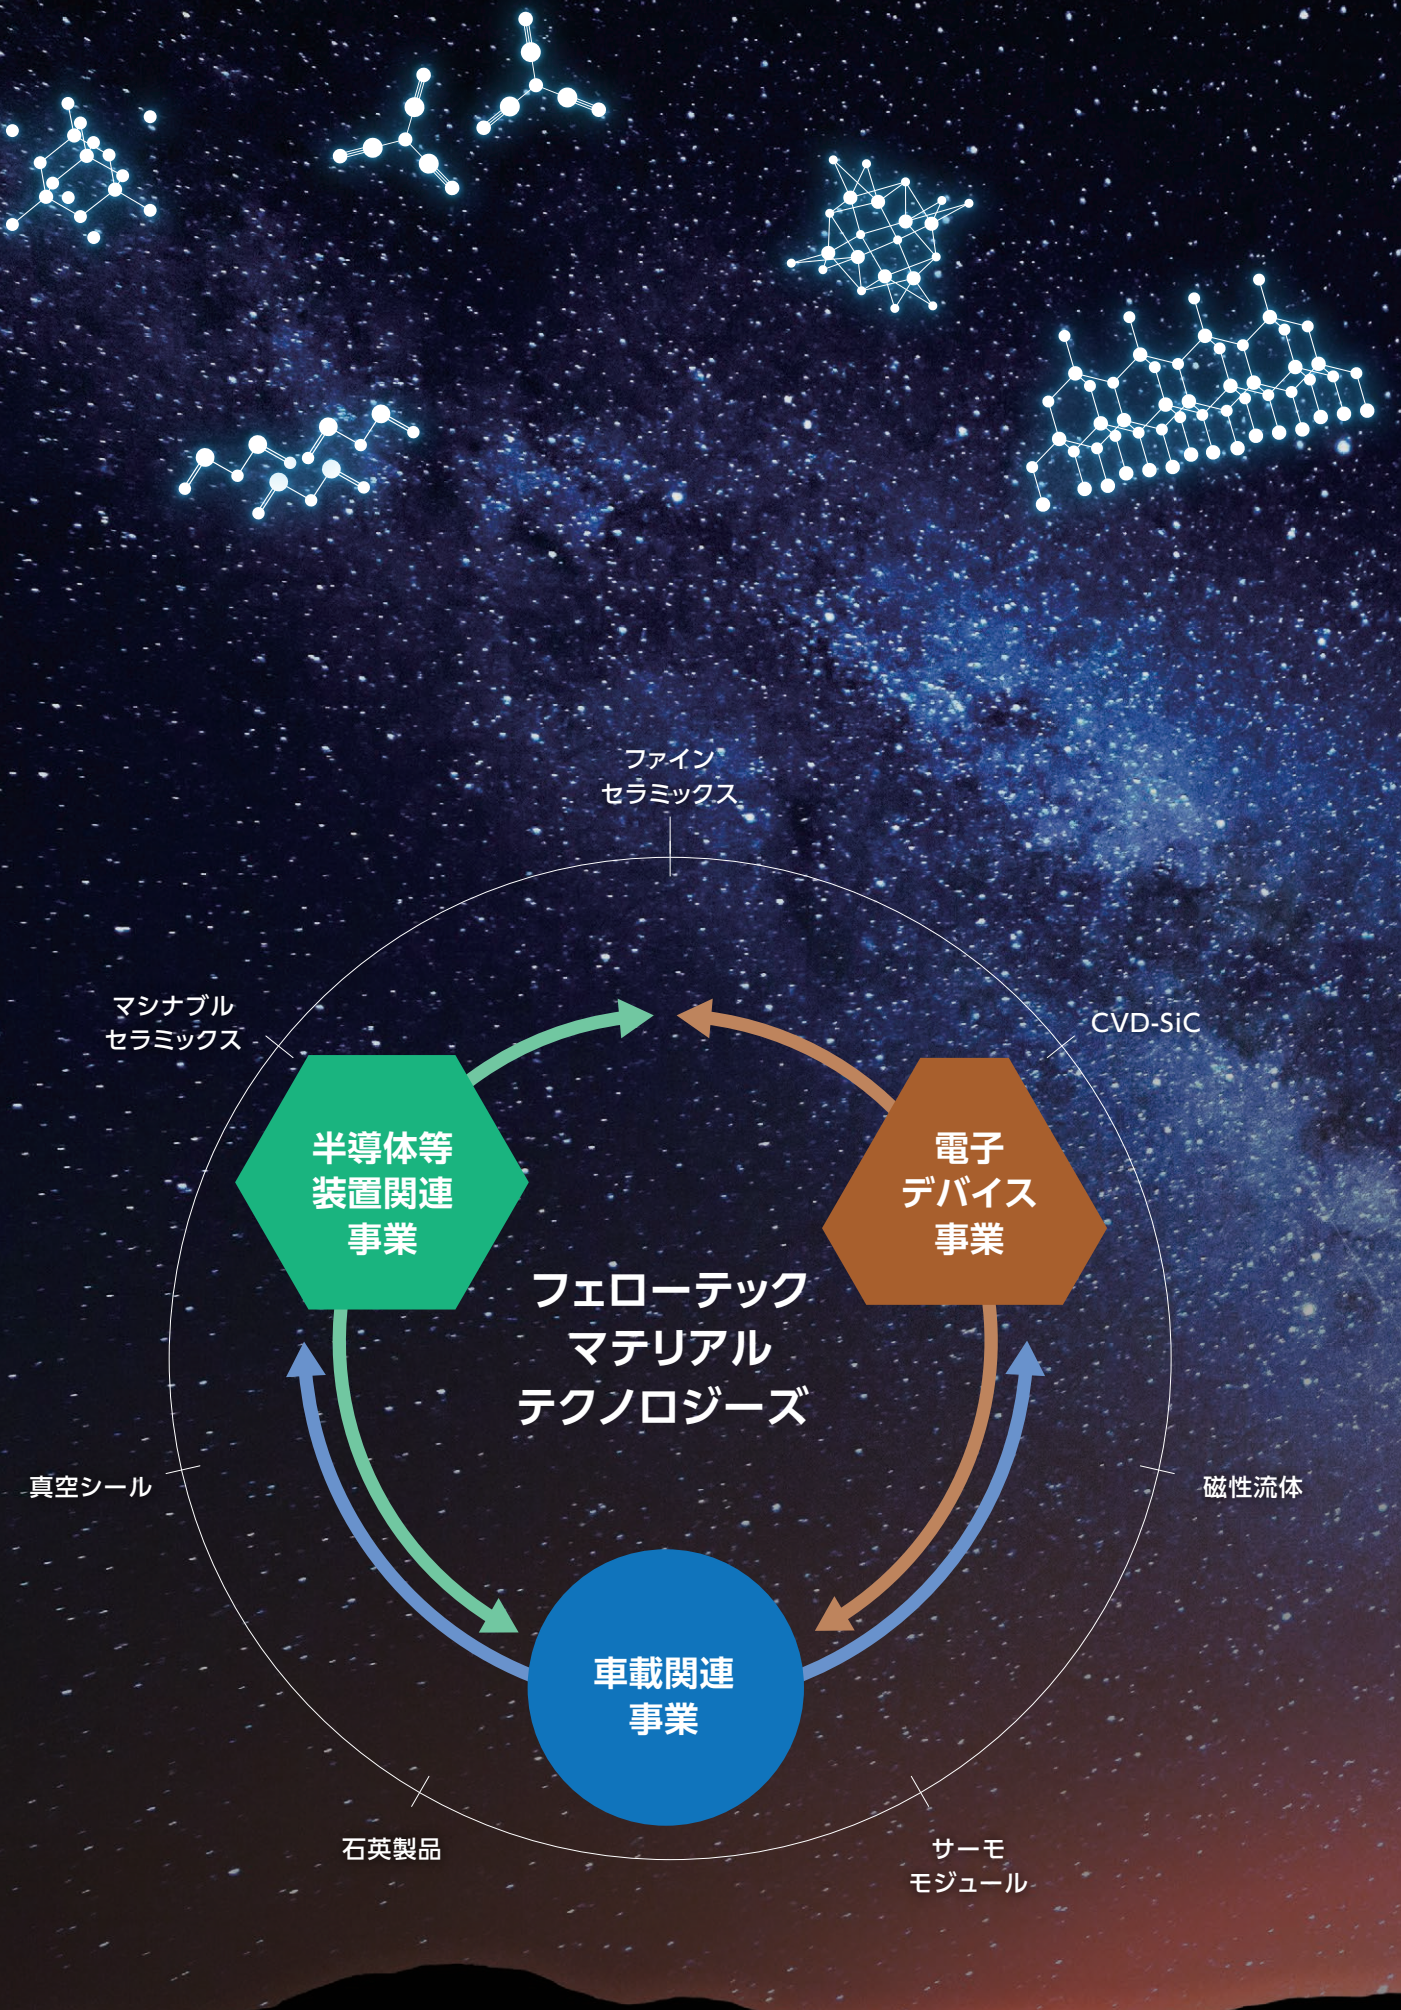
ファイン
セラミックス

マシナブル
セラミックス

CVD-SiC

半導体等
装置関連
事業

電子
デバイス
事業

フェローテック
マテリアル
テクノロジーズ

真空シール

磁性流体

車載関連
事業

石英製品

サーモ
モジュール